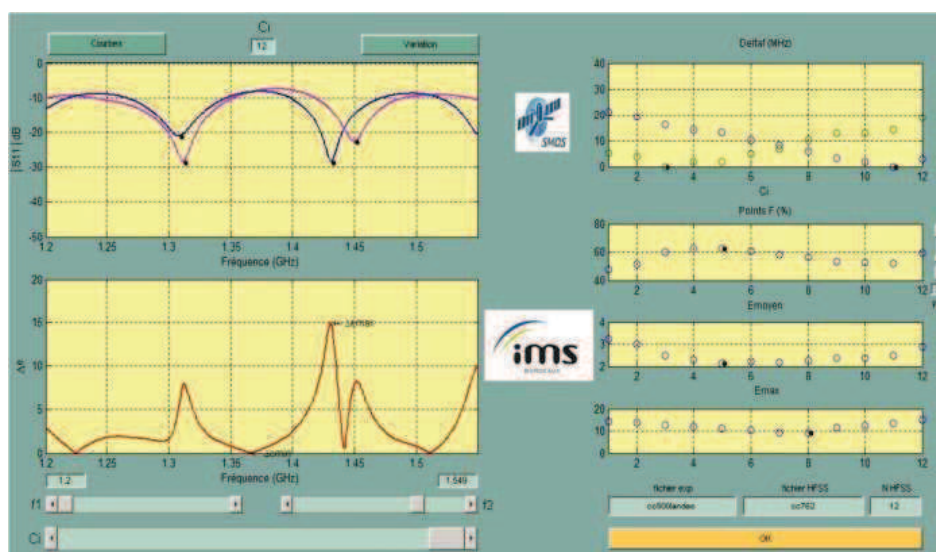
Courbes

Ci

12

Variation

0
-10
-20
-30
-40
-50
|S11| dB
1.2 1.25 1.3 1.35 1.4 1.45 1.5
Fréquence (GHz)

SMOS

Deltaf (MHz)
40
30
20
10
0
2 4 6 8 10 12
Ci

Points F (%)
80
60
40
2 4 6 8 10 12

Emoyen
4
3
2
2 4 6 8 10 12

Emax
20
10
0
2 4 6 8 10 12

20
15
10
5
0
Δε
1.2 1.25 1.3 1.35 1.4 1.45 1.5
Fréquence (GHz)

ims

1.2

1.549

f1

f2

Ci

fichier exp

fichier HFSS

N HFSS

cc500landeo

cc762

12

OK